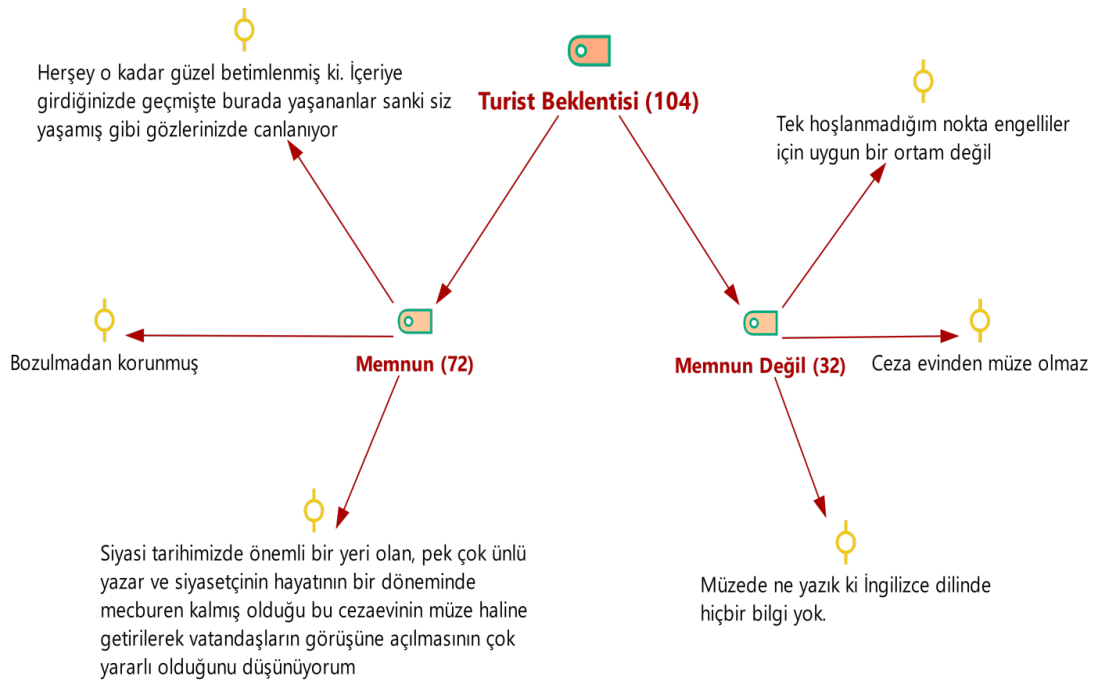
Turist Beklentisi (104)

Herşey o kadar güzel betimlenmiş ki. İçeriye girdiğinizde geçmişte burada yaşananlar sanki siz yaşamış gibi gözlerinizde canlanıyor

Tek hoşlanmadığım nokta engelliler için uygun bir ortam değil

Bozulmadan korunmuş

Memnun (72)

Memnun Değil (32)

Ceza evinden müze olmaz

Siyasi tarihimizde önemli bir yeri olan, pek çok ünlü yazar ve siyasetçinin hayatının bir döneminde mecburen kalmış olduğu bu cezaevinin müze haline getirilerek vatandaşların görüşüne açılmasının çok yararlı olduğunu düşünüyorum

Müzede ne yazık ki İngilizce dilinde hiçbir bilgi yok.